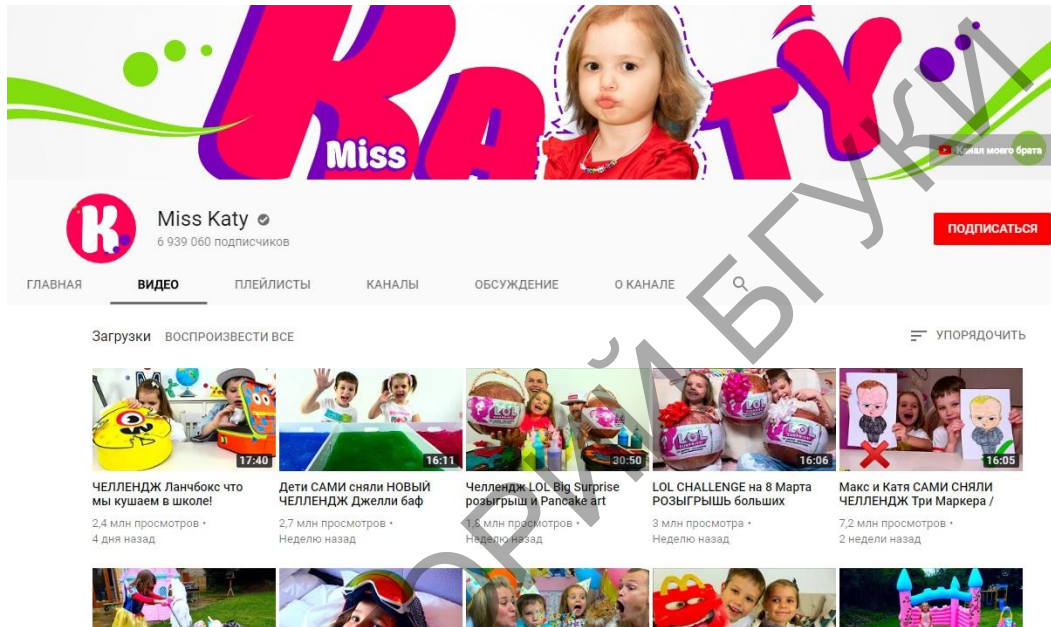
Miss KATY

Канал моего брата

Miss Katy
6 939 060 подписчиков

ПОДПИСАТЬСЯ

ГЛАВНАЯ ВИДЕО ПЛЕЙЛИСТЫ КАНАЛЫ ОБСУЖДЕНИЕ О КАНАЛЕ

Загрузки ВОСПРОИЗВЕСТИ ВСЕ

УПОРЯДОЧИТЬ

17:40
ЧЕЛЛЕНДЖ Ланчбокс что мы кушаем в школе!
2,4 млн просмотров • 4 дня назад

16:11
Дети САМИ сняли НОВЫЙ ЧЕЛЛЕНДЖ Джелли баф
2,7 млн просмотров • Неделю назад

30:50
Челлендж LOL Big Surprise розыгрыш и Pancake art
1,6 млн просмотров • Неделю назад

16:06
LOL CHALLENGE на 8 Марта РОЗЫГРЫШЬ больших
3 млн просмотра • Неделю назад

16:05
Макс и Катя САМИ СНЯЛИ ЧЕЛЛЕНДЖ Три Маркера /
7,2 млн просмотров • 2 недели назад

РЕПОЗИТОРИЙ БГУКИ